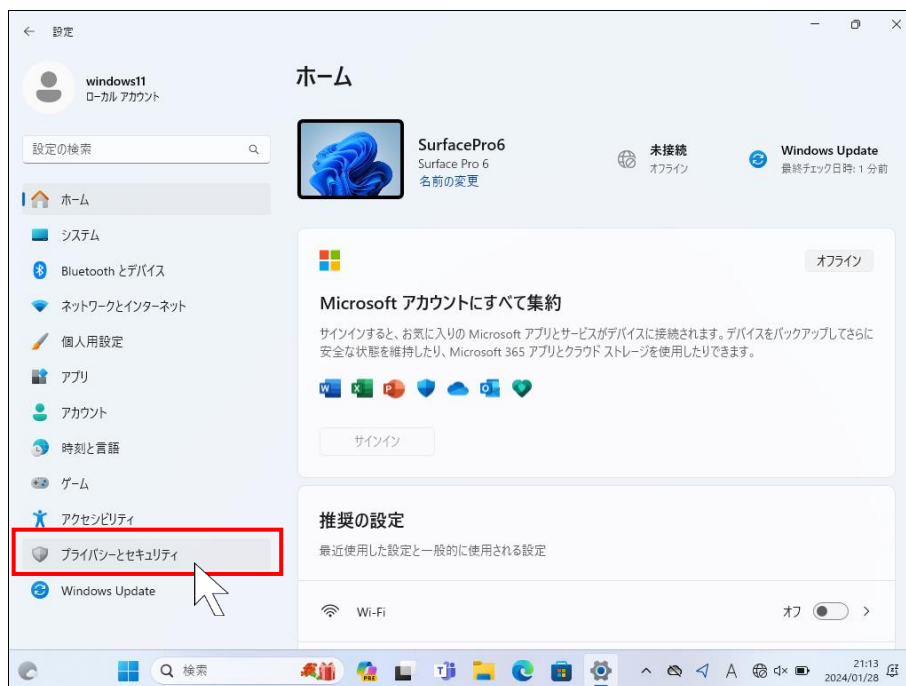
設定

windows11
ローカル アカウント

設定の検索

ホーム
システム
Bluetooth とデバイス
ネットワークとインターネット
個人用設定
アプリ
アカウント
時刻と言語
ゲーム
アクセシビリティ
プライバシーとセキュリティ
Windows Update

ホーム

SurfacePro6
Surface Pro 6
名前の変更

未接続
オフライン

Windows Update
最終チェック日時: 1 分前

オフライン

Microsoft アカウントにすべて集約

サインインすると、お気に入りの Microsoft アプリとサービスがデバイスに接続されます。デバイスをバックアップしてさらに安全な状態を維持したり、Microsoft 365 アプリとクラウド ストレージを使用したりできます。

サインイン

推奨の設定
最近使用した設定と一般的に使用される設定

Wi-Fi
オフ

検索
21:13
2024/01/28